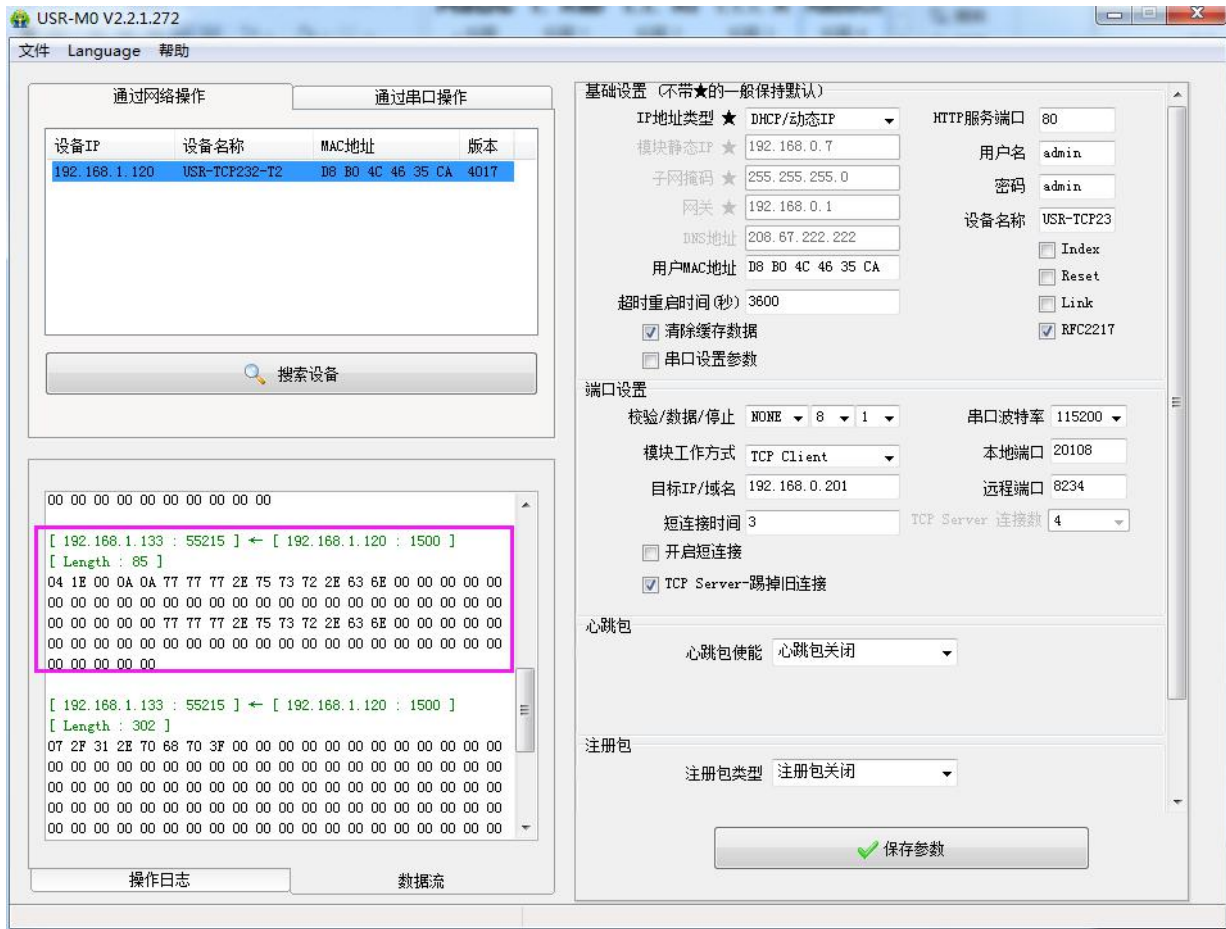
USR-M0 V2.2.1.272

文件 Language 帮助

通过网络操作 | 通过串口操作

| 设备IP | 设备名称 | MAC地址 | 版本 |
|---|---|---|---|
| 192.168.1.120 | USR-TCP232-T2 | D8 B0 4C 46 35 CA | 4017 |

搜索设备

00 00 00 00 00 00 00 00 00 00

[ 192.168.1.133 : 55215 ] ← [ 192.168.1.120 : 1500 ]
[ Length : 85 ]
04 1E 00 0A 0A 77 77 77 2E 75 73 72 2E 63 6E 00 00 00 00 00
00 00 00 00 00 00 00 00 00 00 00 00 00 00 00 00 00 00 00 00
00 00 00 00 00 77 77 77 2E 75 73 72 2E 63 6E 00 00 00 00 00
00 00 00 00 00 00 00 00 00 00 00 00 00 00 00 00 00 00 00 00
00 00 00 00 00

[ 192.168.1.133 : 55215 ] ← [ 192.168.1.120 : 1500 ]
[ Length : 302 ]
07 2F 31 2E 70 68 70 3F 00 00 00 00 00 00 00 00 00 00 00 00
00 00 00 00 00 00 00 00 00 00 00 00 00 00 00 00 00 00 00 00
00 00 00 00 00 00 00 00 00 00 00 00 00 00 00 00 00 00 00 00
00 00 00 00 00 00 00 00 00 00 00 00 00 00 00 00 00 00 00 00
00 00 00 00 00 00 00 00 00 00 00 00 00 00 00 00 00 00 00 00

操作日志 | 数据流

基础设置 (不带★的一般保持默认)
IP地址类型 ★ DHCP/动态IP
模块静态IP ★ 192.168.0.7
子网掩码 ★ 255.255.255.0
网关 ★ 192.168.0.1
DNS地址 208.67.222.222
用户MAC地址 D8 B0 4C 46 35 CA
超时重启时间(秒) 3600
清除缓存数据
串口设置参数
HTTP服务端口 80
用户名 admin
密码 admin
设备名称 USR-TCP23
Index
Reset
Link
RFC2217

端口设置
校验/数据/停止 NONE 8 1
串口波特率 115200
模块工作方式 TCP Client
本地端口 20108
目标IP/域名 192.168.0.201
远程端口 8234
短连接时间 3
TCP Server 连接数 4
开启短连接
TCP Server-踢掉旧连接

心跳包
心跳包使能 心跳包关闭

注册包
注册包类型 注册包关闭

保存参数